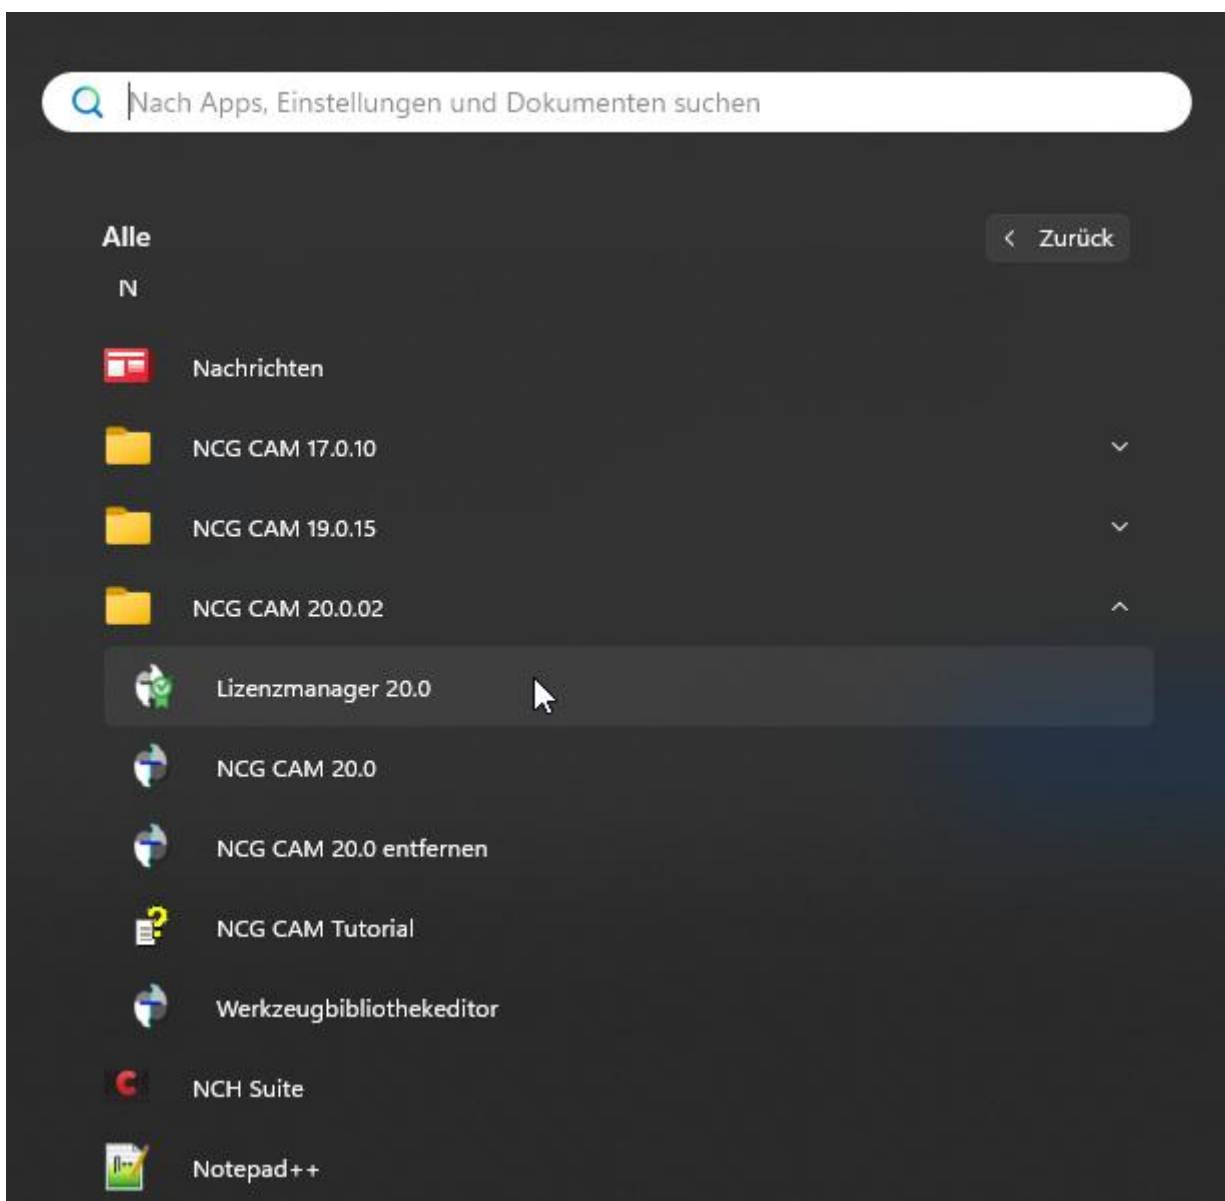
Nach Apps, Einstellungen und Dokumenten suchen

Alle

Zurück

N

Nachrichten

NCG CAM 17.0.10

NCG CAM 19.0.15

NCG CAM 20.0.02

Lizenzmanager 20.0

NCG CAM 20.0

NCG CAM 20.0 entfernen

NCG CAM Tutorial

Werkzeugbibliothekeditor

NCH Suite

Notepad++